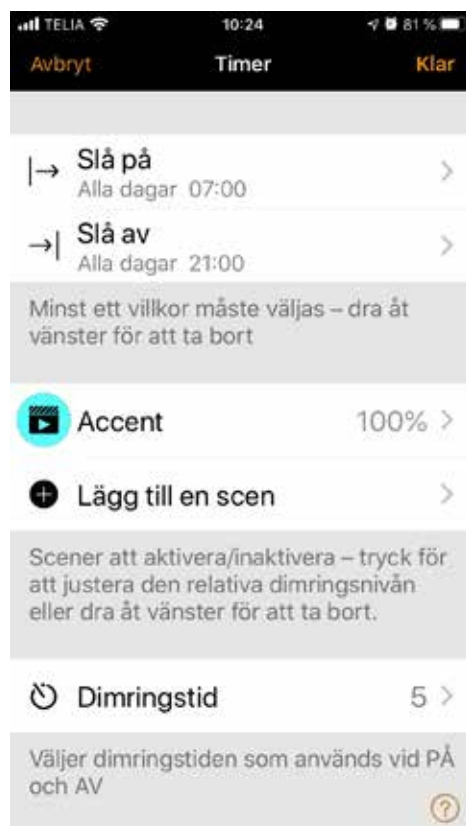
TELIA 10:24 81 %

Avbryt Timer Klar

|→ Slå på
Alla dagar 07:00

→| Slå av
Alla dagar 21:00

Minst ett villkor måste väljas – dra åt vänster för att ta bort

Accent 100%

Lägg till en scen

Scener att aktivera/inaktivera – tryck för att justera den relativa dimringsnivån eller dra åt vänster för att ta bort.

Dimringstid 5

Väljer dimringstiden som används vid PÅ och AV

?